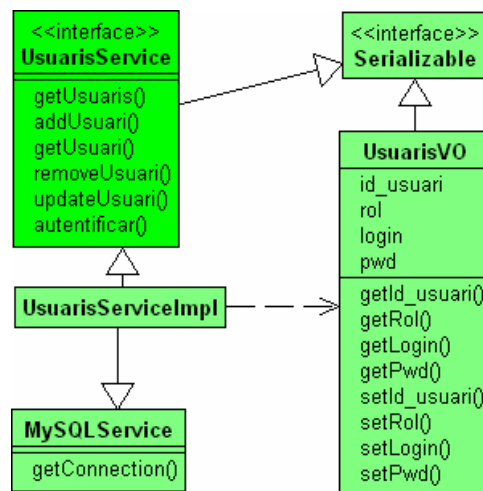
<<interface>>
UsuarisService

getUsuaris()
addUsuari()
getUsuari()
removeUsuari()
updateUsuari()
autentificar()

<<interface>>
Serializable

UsuarisVO

id_usuari
rol
login
pwd

getId_usuari()
getRol()
getLogin()
getPwd()
setId_usuari()
setRol()
setLogin()
setPwd()

UsuarisServiceImpl

MySQLService

getConnection()